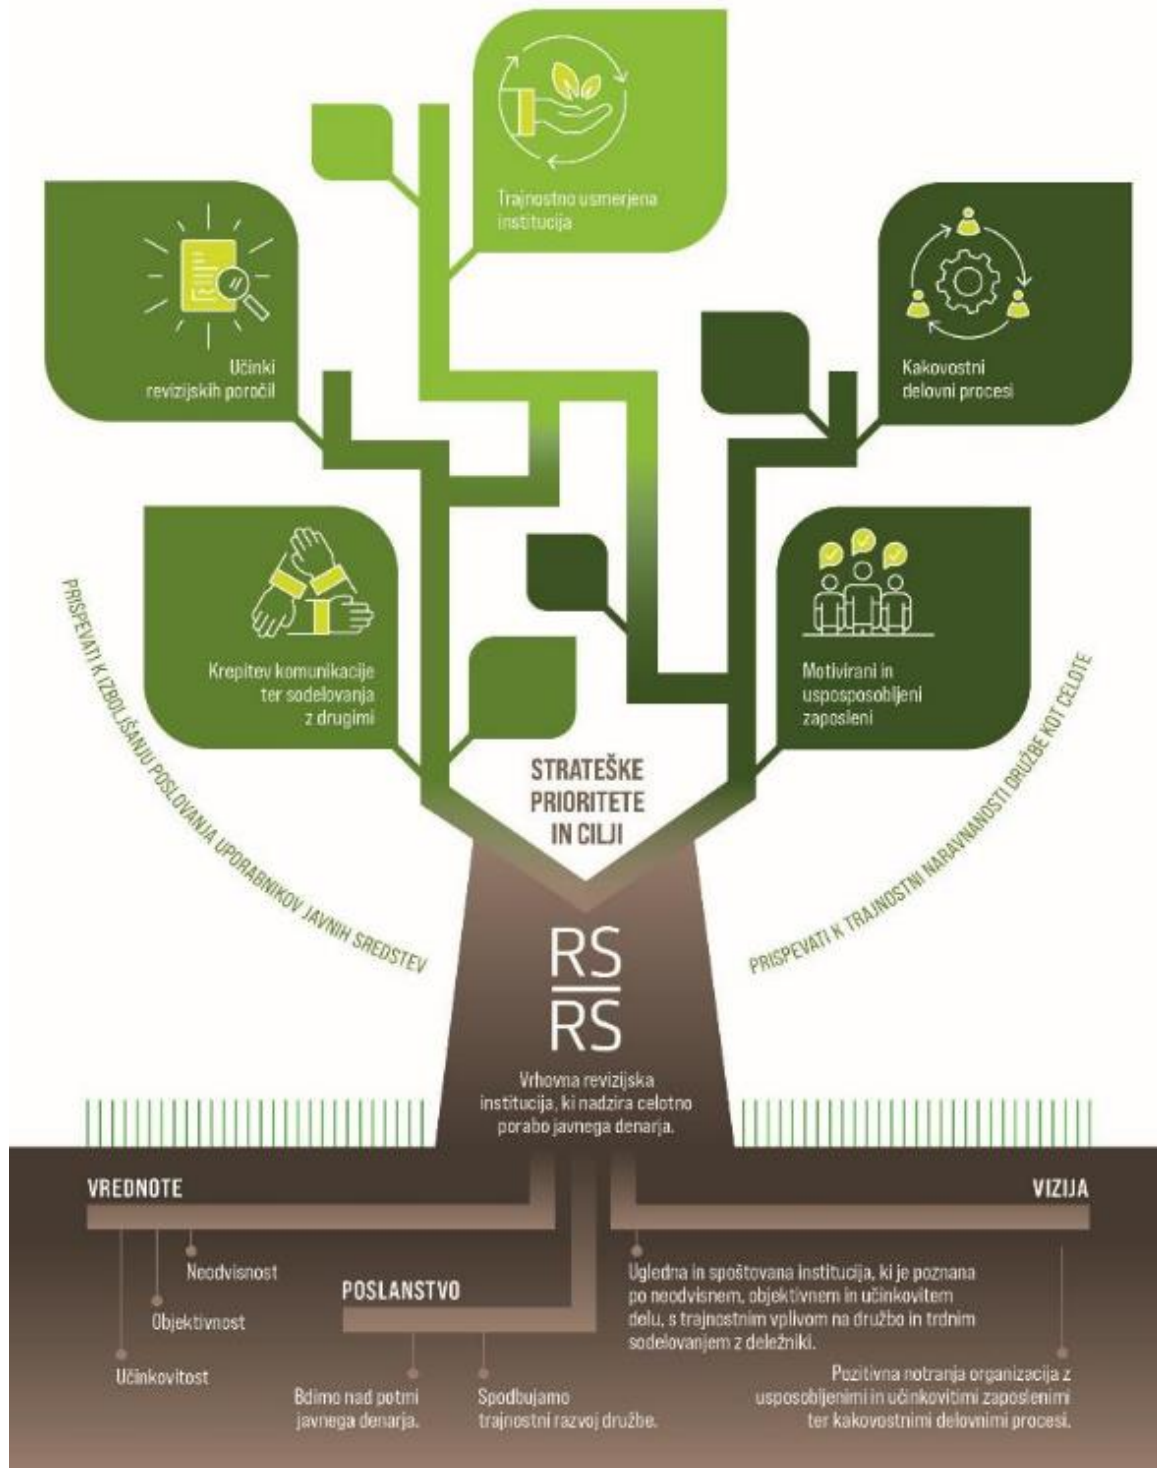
Trajnostno usmerjena institucija

Učinki revizijskih poročil

Kakovostni delovni procesi

Krepitev komunikacije ter sodelovanja z drugimi

Motivirani in usposobljeni zaposleni

PRISPEVATI K IZBOLJŠANJU POSLOVANJA UPORABNIKOV JAVNIH SREDSTEV

STRATEŠKE PRIORITETE IN CILJI

PRISPEVATI K TRAJNOSTNI NARAVNANOSTI DRUŽBE KOT CELOTE

RS
RS

Vrhovna revizijska institucija, ki nadzira celotno porabo javnega denarja.

VREDNOTE

Neodvisnost

Objektivnost

Učinkovitost

POSLANSTVO

Bdimo nad potmi javnega denarja.

Spodbujamo trajnostni razvoj družbe.

VIZIJA

Ugledna in spoštovana institucija, ki je poznana po neodvisnem, objektivnem in učinkovitem delu, s trajnostnim vplivom na družbo in trdnim sodelovanjem z deležniki.

Pozitivna notranja organizacija z usposobljenimi in učinkovitimi zaposlenimi ter kakovostnimi delovnimi procesi.